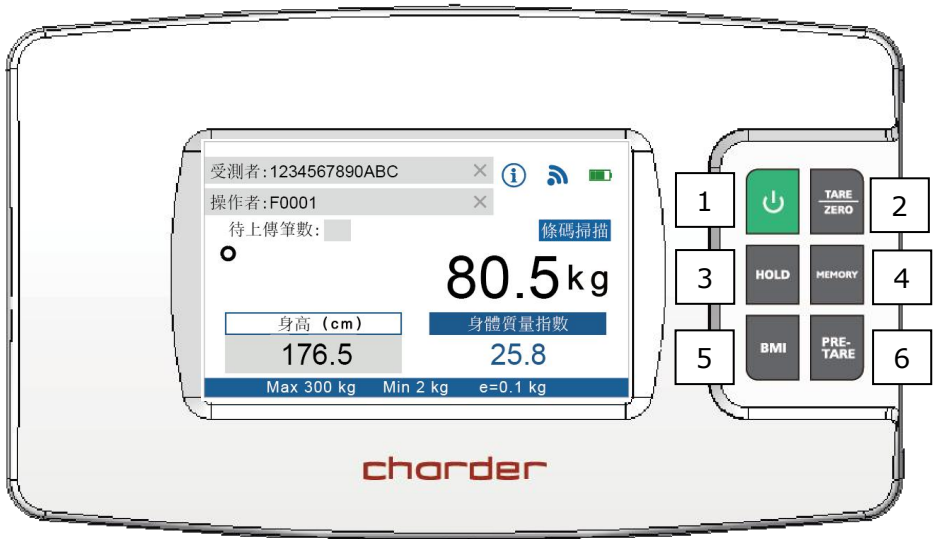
受測者:1234567890ABC ×

操作者:F0001 ×

待上傳筆數:

條碼掃描

80.5 kg

身高 (cm)

176.5

身體質量指數

25.8

Max 300 kg Min 2 kg e=0.1 kg

1

TARE
ZERO

2

3

HOLD

MEMORY

4

5

BMI

PRE-
TARE

6

charder